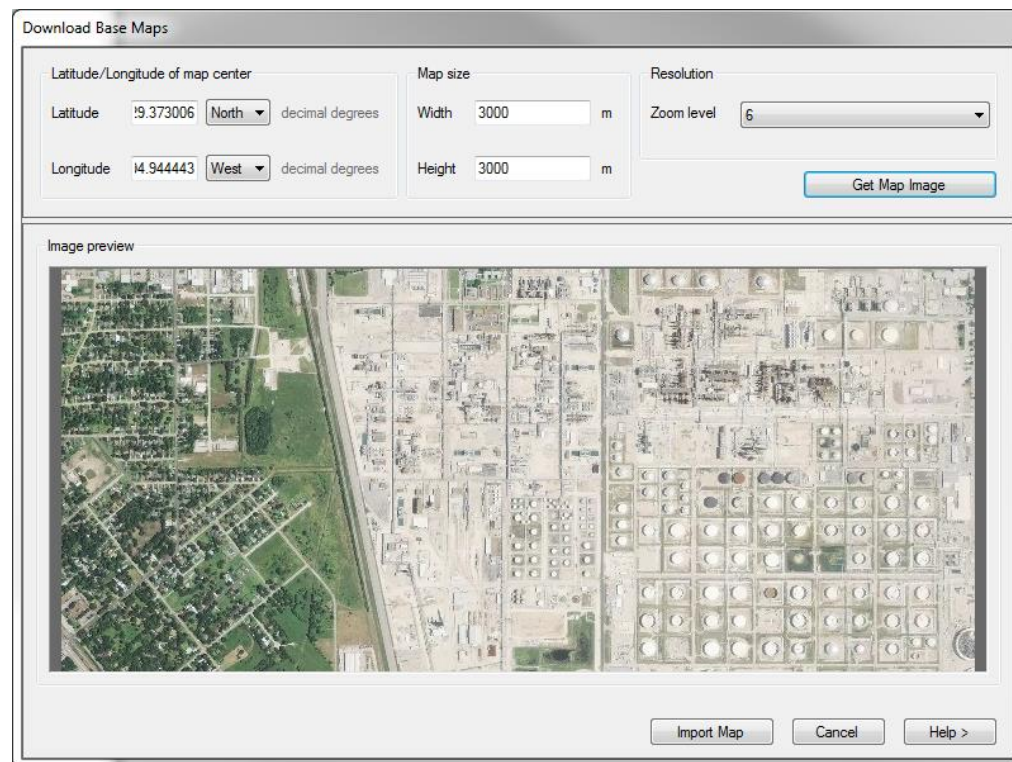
Download Base Maps

Latitude/Longitude of map center

Latitude 29.373006 North decimal degrees

Longitude 94.944443 West decimal degrees

Map size

Width 3000 m

Height 3000 m

Resolution

Zoom level 6

Get Map Image

Image preview

Import Map Cancel Help >